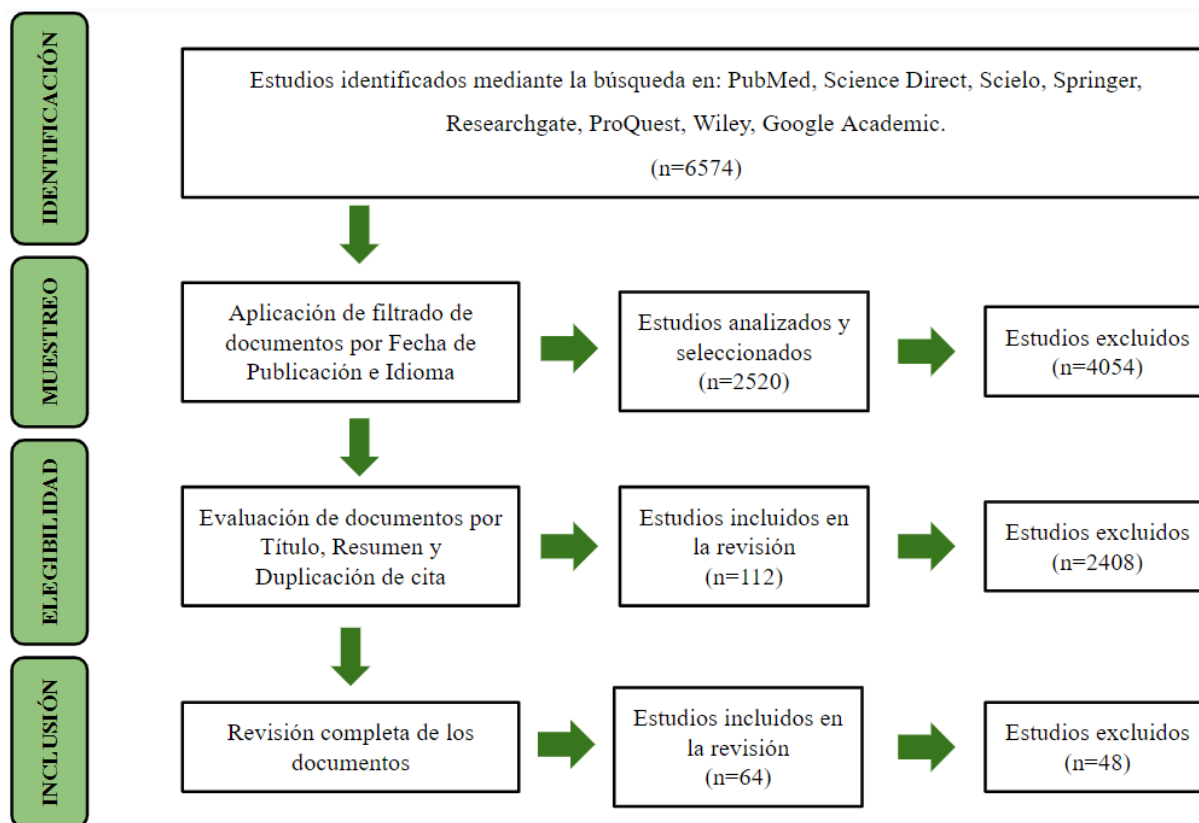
IDENTIFICACIÓN

Estudios identificados mediante la búsqueda en: PubMed, Science Direct, Scielo, Springer, Researchgate, ProQuest, Wiley, Google Academic.
(n=6574)

MUESTREO

Aplicación de filtrado de documentos por Fecha de Publicación e Idioma

Estudios analizados y seleccionados
(n=2520)

Estudios excluidos
(n=4054)

ELEGIBILIDAD

Evaluación de documentos por Título, Resumen y Duplicación de cita

Estudios incluidos en la revisión
(n=112)

Estudios excluidos
(n=2408)

INCLUSIÓN

Revisión completa de los documentos

Estudios incluidos en la revisión
(n=64)

Estudios excluidos
(n=48)